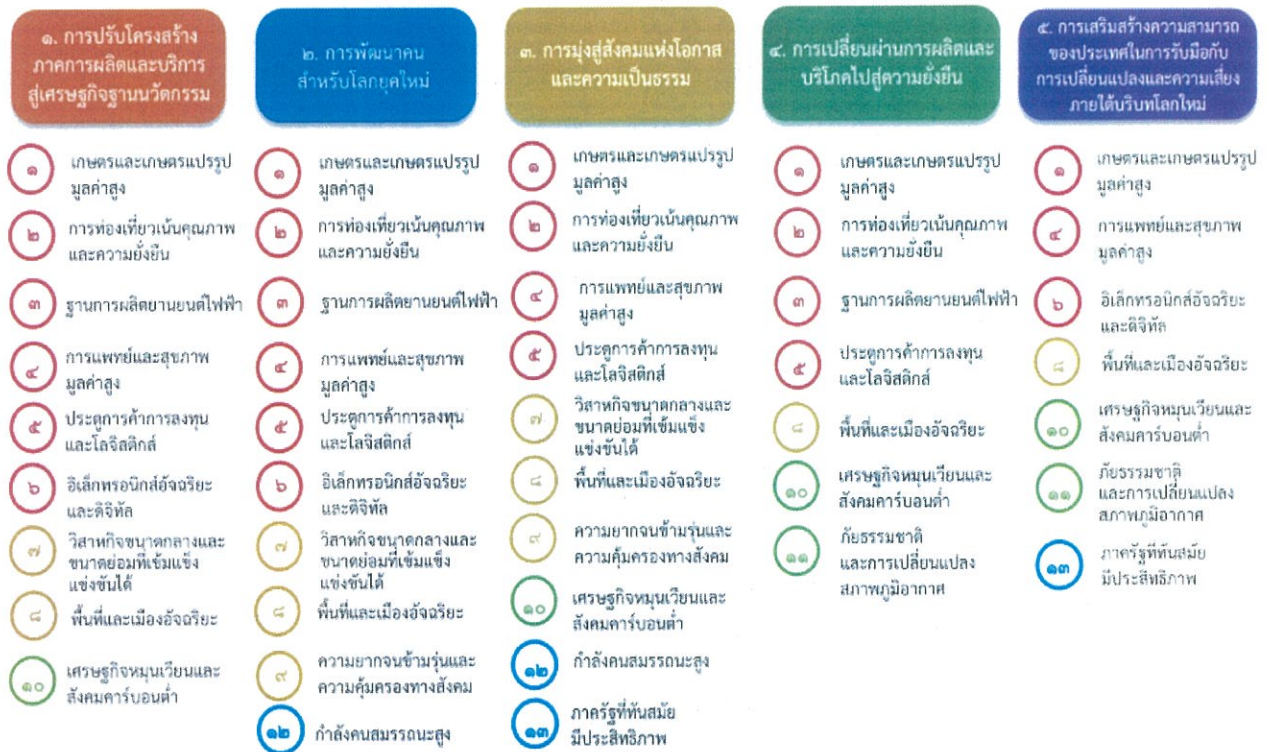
๑. การปรับโครงสร้างภาคการผลิตและบริการสู่เศรษฐกิจฐานนวัตกรรม

๑ เกษตรและเกษตรแปรรูปมูลค่าสูง

๒ การท่องเที่ยวเน้นคุณภาพและความยั่งยืน

๓ ฐานการผลิตยานยนต์ไฟฟ้า

๔ การแพทย์และสุขภาพมูลค่าสูง

๕ ประตูการค้าการลงทุนและโลจิสติกส์

๖ อิเล็กทรอนิกส์อัจฉริยะและดิจิทัล

๗ วิสาหกิจขนาดกลางและขนาดย่อมที่เข้มแข็ง แข่งขันได้

๘ พื้นที่และเมืองอัจฉริยะ

๑๐ เศรษฐกิจหมุนเวียนและสังคมคาร์บอนต่ำ

๒. การพัฒนาคนสำหรับโลกยุคใหม่

๑ เกษตรและเกษตรแปรรูปมูลค่าสูง

๒ การท่องเที่ยวเน้นคุณภาพและความยั่งยืน

๓ ฐานการผลิตยานยนต์ไฟฟ้า

๔ การแพทย์และสุขภาพมูลค่าสูง

๕ ประตูการค้าการลงทุนและโลจิสติกส์

๖ อิเล็กทรอนิกส์อัจฉริยะและดิจิทัล

๗ วิสาหกิจขนาดกลางและขนาดย่อมที่เข้มแข็ง แข่งขันได้

๘ พื้นที่และเมืองอัจฉริยะ

๙ ความยากจนข้ามรุ่นและความคุ้มครองทางสังคม

๑๒ กำลังคนสมรรถนะสูง

๓. การมุ่งสู่สังคมแห่งโอกาสและความเป็นธรรม

๑ เกษตรและเกษตรแปรรูปมูลค่าสูง

๒ การท่องเที่ยวเน้นคุณภาพและความยั่งยืน

๔ การแพทย์และสุขภาพมูลค่าสูง

๕ ประตูการค้าการลงทุนและโลจิสติกส์

๗ วิสาหกิจขนาดกลางและขนาดย่อมที่เข้มแข็ง แข่งขันได้

๘ พื้นที่และเมืองอัจฉริยะ

๙ ความยากจนข้ามรุ่นและความคุ้มครองทางสังคม

๑๐ เศรษฐกิจหมุนเวียนและสังคมคาร์บอนต่ำ

๑๒ กำลังคนสมรรถนะสูง

๑๓ ภาครัฐที่ทันสมัย มีประสิทธิภาพ

๔. การเปลี่ยนผ่านการผลิตและบริโภคไปสู่ความยั่งยืน

๑ เกษตรและเกษตรแปรรูปมูลค่าสูง

๒ การท่องเที่ยวเน้นคุณภาพและความยั่งยืน

๓ ฐานการผลิตยานยนต์ไฟฟ้า

๕ ประตูการค้าการลงทุนและโลจิสติกส์

๘ พื้นที่และเมืองอัจฉริยะ

๑๐ เศรษฐกิจหมุนเวียนและสังคมคาร์บอนต่ำ

๑๑ ภัยธรรมชาติ และการเปลี่ยนแปลงสภาพภูมิอากาศ

๕. การเสริมสร้างความสามารถของประเทศในการรับมือกับการเปลี่ยนแปลงและความเสี่ยงภายใต้บริบทโลกใหม่

๑ เกษตรและเกษตรแปรรูปมูลค่าสูง

๔ การแพทย์และสุขภาพมูลค่าสูง

๖ อิเล็กทรอนิกส์อัจฉริยะและดิจิทัล

๘ พื้นที่และเมืองอัจฉริยะ

๑๐ เศรษฐกิจหมุนเวียนและสังคมคาร์บอนต่ำ

๑๑ ภัยธรรมชาติ และการเปลี่ยนแปลงสภาพภูมิอากาศ

๑๓ ภาครัฐที่ทันสมัย มีประสิทธิภาพ